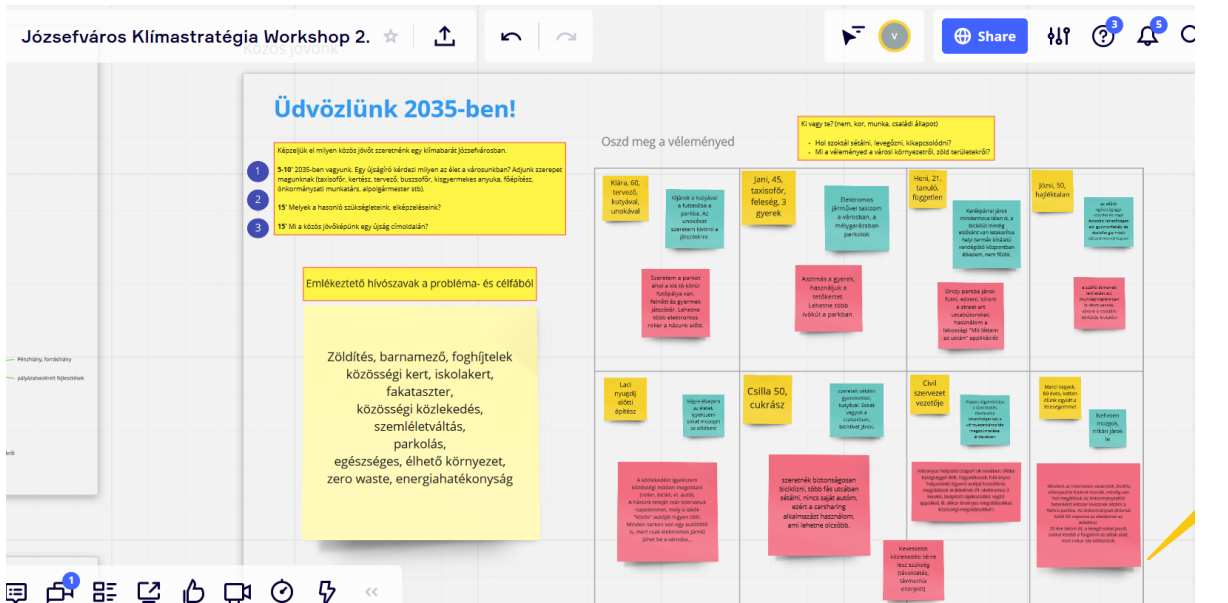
Józsefváros Klímastratégia Workshop 2.

Share

3

5

Közös jövőnk

Üdvözlünk 2035-ben!

Képzeljük el milyen közös jövőt szeretnénk egy klímabarát Józsefvárosban.

1 5-10' 2035-ben vagyunk. Egy újságíró kérdezi milyen az élet a városunkban? Adjunk szerepet magunknak (taxisofőr, kertész, tervező, buszsofőr, kisgyermekes anyuka, főépítész, önkormányzati munkatárs, alpolgármester stb).

2 15' Melyek a hasonló szükségleteink, elképzeléseink?

3 15' Mi a közös jövőképünk egy újság címoldalán?

Emlékeztető hívószavak a probléma- és célfából

Zöldítés, barnamező, foghíjtelek közösségi kert, iskolakert, fakataszter, közösségi közlekedés, szemléletváltás, parkolás, egészséges, élhető környezet, zero waste, energiahatékonyság

Oszd meg a véleményed

Ki vagy te? (nem, kor, munka, családi állapot)
- Hol szoktál sétálni, levegőzni, kikapcsolódni?
- Mi a véleményed a városi környezetről, zöld területekről?

Klára, 60, tervező, kutyával, unokával

Kijárok a kutyával a tuttettsa a parkba. Az unokáint szeretem kivinni a játszótérre.

Szeretem a parkot ahol a kis töb körüli futópálya van, felnőtt és gyermek játszóter. Lehetne több elektromos roller a házunk előtt.

Jani, 45, taxisofőr, feleség, 3 gyerek

Elektromos járművel taxizom a városban, a mélygarázsban parkolok.

Asztmás a gyerek, használjuk a teraszt. Lehetne több ivókút a parkban.

Heni, 21, tanuló, független

Kerékpárral járok mindenhova lélek is, a bicikliút mindig elérhető van letakarítva helyi termelői élelmiszert vendéglátó központban élhetek, nem fölök.

Onizy parkba járok futni, edzeni, bírom a street art utcaközeket, használom a lakossági "Mit tétenn az utcán" applikációt

Józsi, 50, hajléktalan

Laci nyugdíj előtti építész

Végre élvezem az életet, rendszeren sokat involgok az időmbe.

A közlekedési ügyekben közösségi módon megoldani (roller, bicikli, el. autó). A házunk tetején már telerakták napelemekkel, mely a saját "kötelő" áramát tegyen róla. Minden sarkon van egy autóbérlő, hogy a nem kell elektromos jármű jöhet be a városba...

Csilla 50, cukrász

szeretnék biztonságosan biciklizni, több fás utcákban sétálni, nincs saját autóm, ezért a carsharing alkalmazást használom, ami lehetne olcsóbb.

Kevesebb közlekedési táv lesz szülőig (távoktatás, távmunka elterjed)

Civil szervezet vezetője

Mercl vagyok, 80 éves, kaptam itt a fesztáll

Nehezen mozgok, miután járok le

Pénzhiány, forráshiány

pályázatvezető fejlesztések

ardi